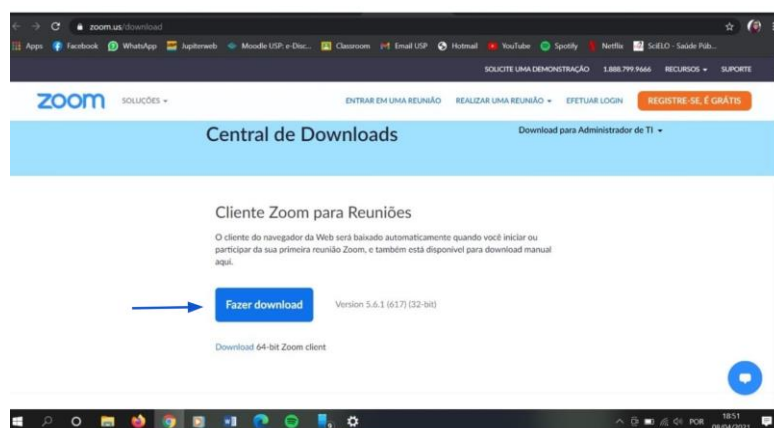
zoom.us/download

Apps Facebook WhatsApp Jupiterweb Moodle USP: e-Disc... Classroom Email USP Hotmail YouTube Spotify Netflix SciELO - Saúde Púb...

SOLICITE UMA DEMONSTRAÇÃO 1.888.799.9666 RECURSOS ▾ SUPORTE

zoom SOLUÇÕES ▾ ENTRAR EM UMA REUNIÃO REALIZAR UMA REUNIÃO ▾ EFETUAR LOGIN REGISTRE-SE, É GRÁTIS

Central de Downloads

Download para Administrador de TI ▾

Cliente Zoom para Reuniões

O cliente do navegador da Web será baixado automaticamente quando você iniciar ou participar da sua primeira reunião Zoom, e também está disponível para download manual aqui.

Fazer download

Version 5.6.1 (617) (32-bit)

Download 64-bit Zoom client

POR 18:51 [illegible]